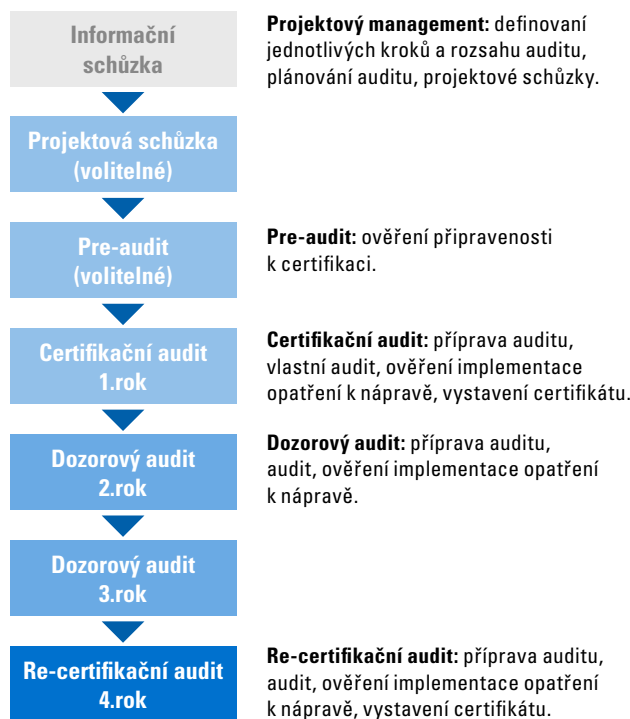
Informační schůzka

Projektová schůzka (volitelné)

Pre-audit (volitelné)

Certifikační audit 1.rok

Dozorový audit 2.rok

Dozorový audit 3.rok

Re-certifikační audit 4.rok

**Projektový management:** definovaní jednotlivých kroků a rozsahu auditu, plánování auditu, projektové schůzky.

**Pre-audit:** ověření připravenosti k certifikaci.

**Certifikační audit:** příprava auditu, vlastní audit, ověření implementace opatření k nápravě, vystavení certifikátu.

**Dozorový audit:** příprava auditu, audit, ověření implementace opatření k nápravě.

**Re-certifikační audit:** příprava auditu, audit, ověření implementace opatření k nápravě, vystavení certifikátu.